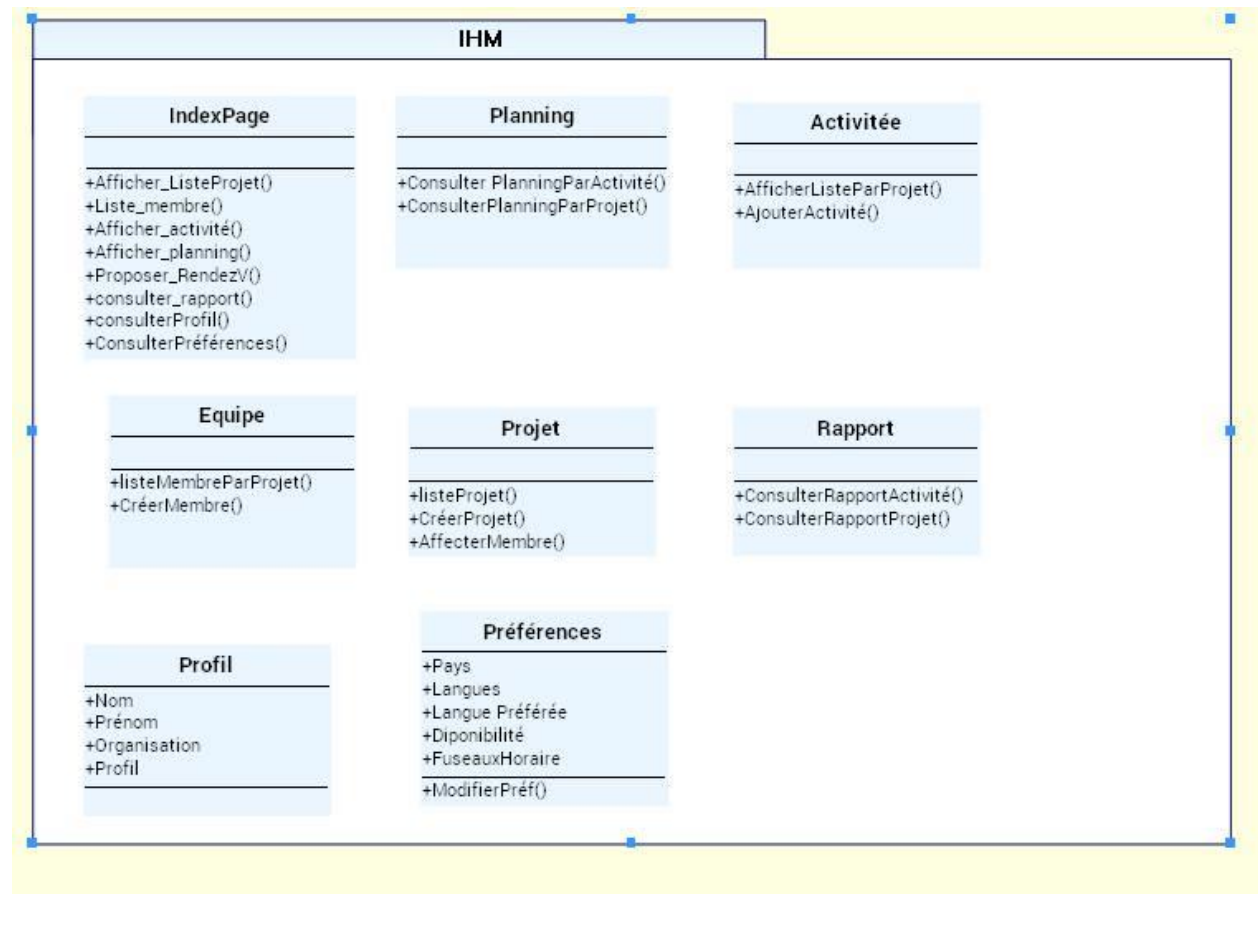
IHM

IndexPage

+Afficher_ListeProjet()
+Liste_membre()
+Afficher_activité()
+Afficher_planning()
+Proposer_RendezV()
+consulter_rapport()
+consulterProfil()
+ConsulterPréférences()

Planning

+Consulter PlanningParActivité()
+ConsulterPlanningParProjet()

Activitée

+AfficherListeParProjet()
+AjouterActivité()

Equipe

+listeMembreParProjet()
+CréerMembre()

Projet

+listeProjet()
+CréerProjet()
+AffecterMembre()

Rapport

+ConsulterRapportActivité()
+ConsulterRapportProjet()

Profil

+Nom
+Prénom
+Organisation
+Profil

Préférences

+Pays
+Langues
+Langue Préférée
+Diponibilité
+FuseauxHoraire
+ModifierPréf()